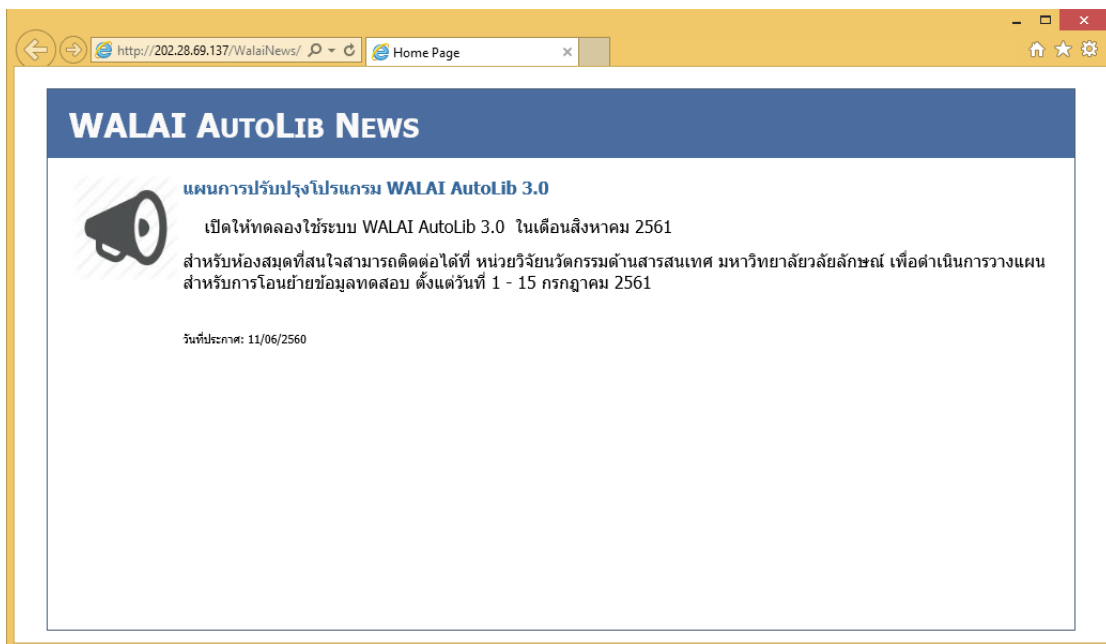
http://202.28.69.137/WalaiNews/

Home Page

WALAI AutoLib News

แผนการปรับปรุงโปรแกรม WALAI AutoLib 3.0

เปิดให้ทดลองใช้ระบบ WALAI AutoLib 3.0 ในเดือนสิงหาคม 2561

สำหรับห้องสมุดที่สนใจสามารถติดต่อได้ที่ หน่วยวิจัยนวัตกรรมด้านสารสนเทศ มหาวิทยาลัยวลัยลักษณ์ เพื่อดำเนินการวางแผนสำหรับการโอนย้ายข้อมูลทดสอบ ตั้งแต่วันที่ 1 - 15 กรกฎาคม 2561

วันที่ประกาศ: 11/06/2560